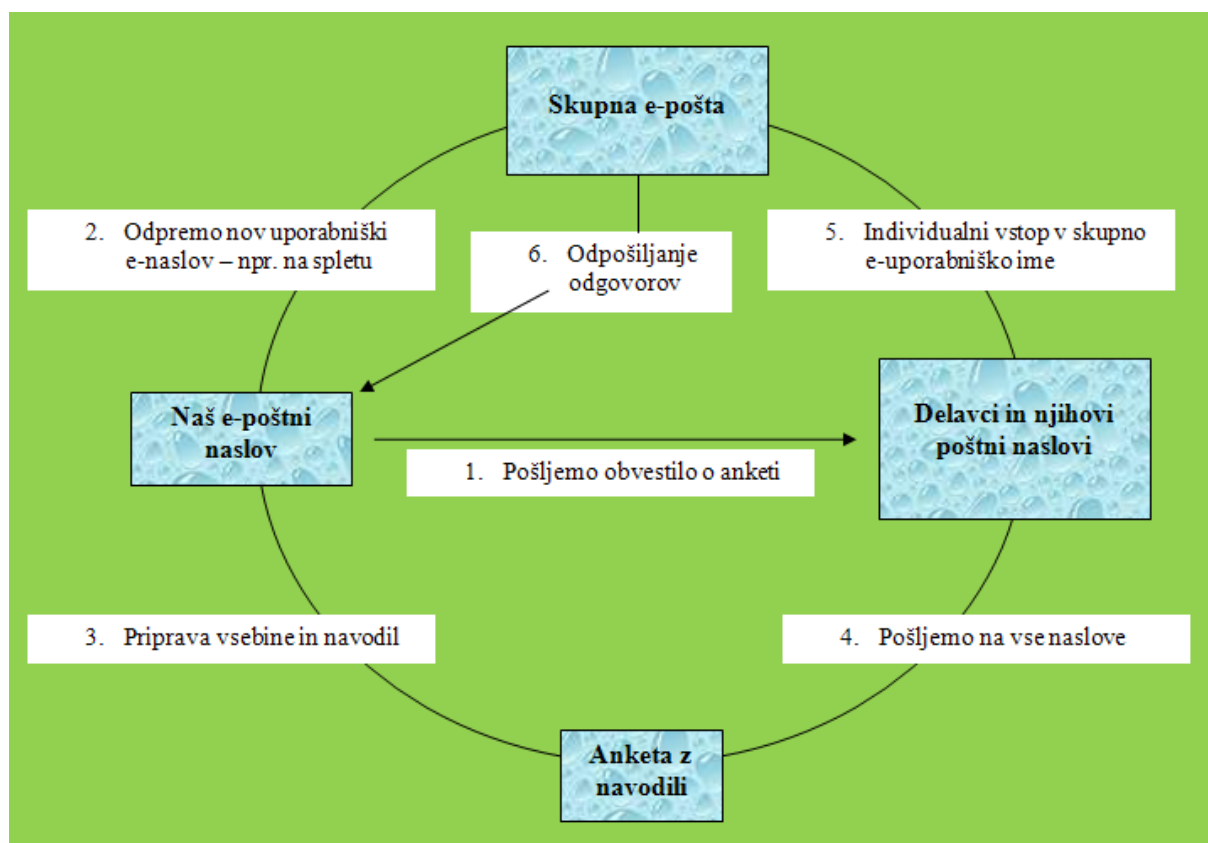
Skupna e-pošta

2. Odpremo nov uporabniški e-naslov – npr. na spletu

6. Odpošiljanje odgovorov

5. Individualni vstop v skupno e-uporabniško ime

Naš e-poštni naslov

Delavci in njihovi poštni naslovi

1. Pošljemo obvestilo o anketi

3. Priprava vsebine in navodil

4. Pošljemo na vse naslove

Anketa z navodili